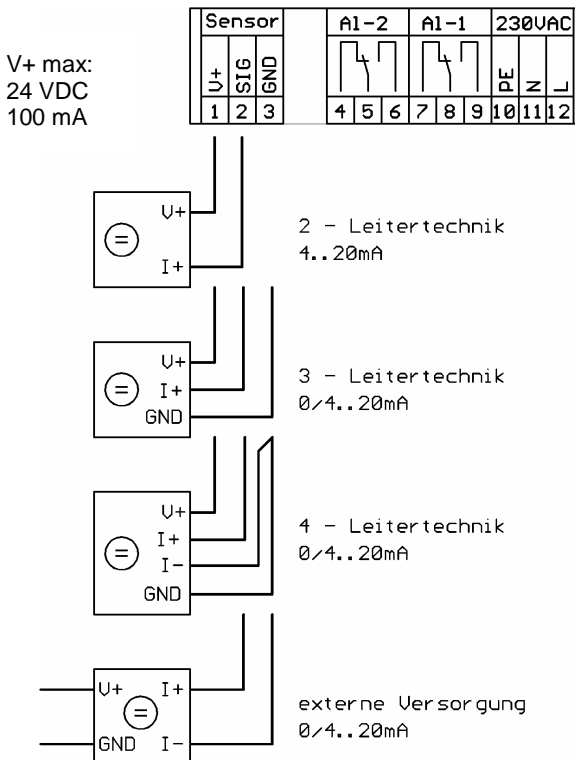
V+ max:
24 VDC
100 mA

| Sensor | | | Al-2 | | | Al-1 | | | 230VAC | | |
|---|---|---|---|---|---|---|---|---|---|---|---|
| V+ | SIG | GND | | | | | | | PE | N | L |
| 1 | 2 | 3 | 4 | 5 | 6 | 7 | 8 | 9 | 10 | 11 | 12 |

=
V+
I+

2 - Leitertechnik
4..20mA

=
V+
I+
GND

3 - Leitertechnik
0/4..20mA

=
V+
I+
I-
GND

4 - Leitertechnik
0/4..20mA

V+
I+
=
GND
I-

externe Versorgung
0/4..20mA